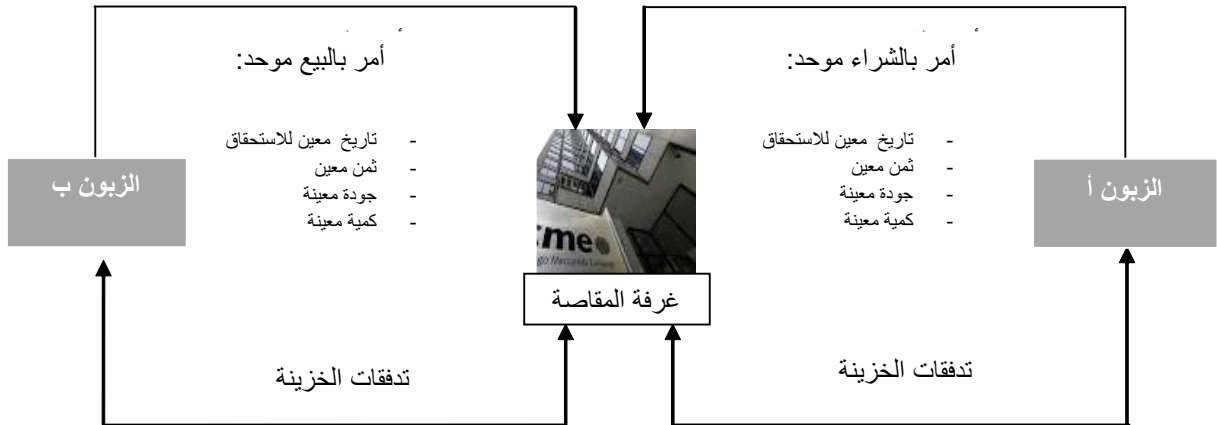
أمر بالشراء موحد:

- تاريخ معين للاستحقاق
- ثمن معين
- جودة معينة
- كمية معينة

الزبون أ

تدفقات الخزينة

cme

غرفة المقاصة

أمر بالبيع موحد:

- تاريخ معين للاستحقاق
- ثمن معين
- جودة معينة
- كمية معينة

الزبون ب

تدفقات الخزينة